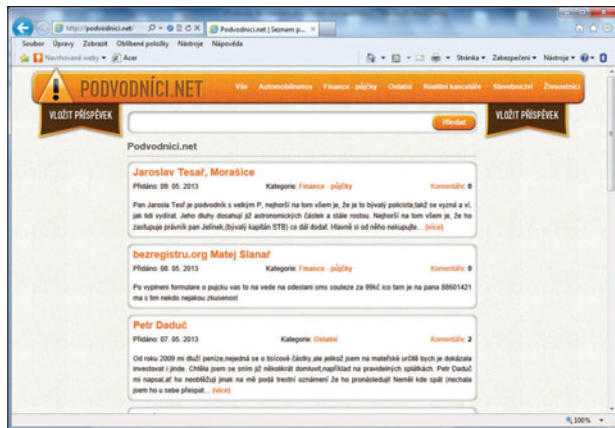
http://podvodnici.net/ Podvodnici.net | Seznam p... ×

Soubor Úpravy Zobrazit Oblíbené položky Nástroje Nápověda

Navrhované weby Acer

Stránka Zabezpečení Nástroje

PODVODNÍCI.NET

Vše Automobilismus Finance - půjčky Ostatní Realitní kanceláře Stavebnictví Živnostníci

VLOŽIT PŘÍSPĚVEK

Hledat

VLOŽIT PŘÍSPĚVEK

Podvodnici.net

Jaroslav Tesař, Morašice

Přidáno: 09. 05. 2013 Kategorie: Finance - půjčky Komentáře: 0

Pan Jaroslav Tesř je podvodník s velkým P, nejhorší na tom všem je, že je to bývalý policista,takž se vyzná a ví, jak lidi vydírat. Jeho dluhy dosahují již astronomických částek a stále rostou. Nejhorší na tom všem je, že ho zastupuje právník pan Jelínek,(bývalý kapitán STB) co dál dodat. Hlavně si od něho nekupujte... (více)

bezregistru.org Matej Slanař

Přidáno: 08. 05. 2013 Kategorie: Finance - půjčky Komentáře: 0

Po vyplneni formulare o pujcku vas to na vede na odeslani sms souteze za 99kč ico tam je na pana 88601421 ma s tim nekdo nejakou zkusenost

Petr Daduč

Přidáno: 07. 05. 2013 Kategorie: Ostatní Komentáře: 2

Od roku 2009 mi dluží peníze,nejedná se o tisícové částky,ale jelikož jsem na mateřské určitě bych je dokázala investovat i jinde. Chtěla jsem se sním již několikrát domluvit,například na pravidelných splátkách. Petr Daduč mi napsal,ať ho neobtěžuji jinak na mě podá trestní oznámení! Že ho pronásleduji! Neměl kde spát (nechala jsem ho u sebe přespat... (více)

100%